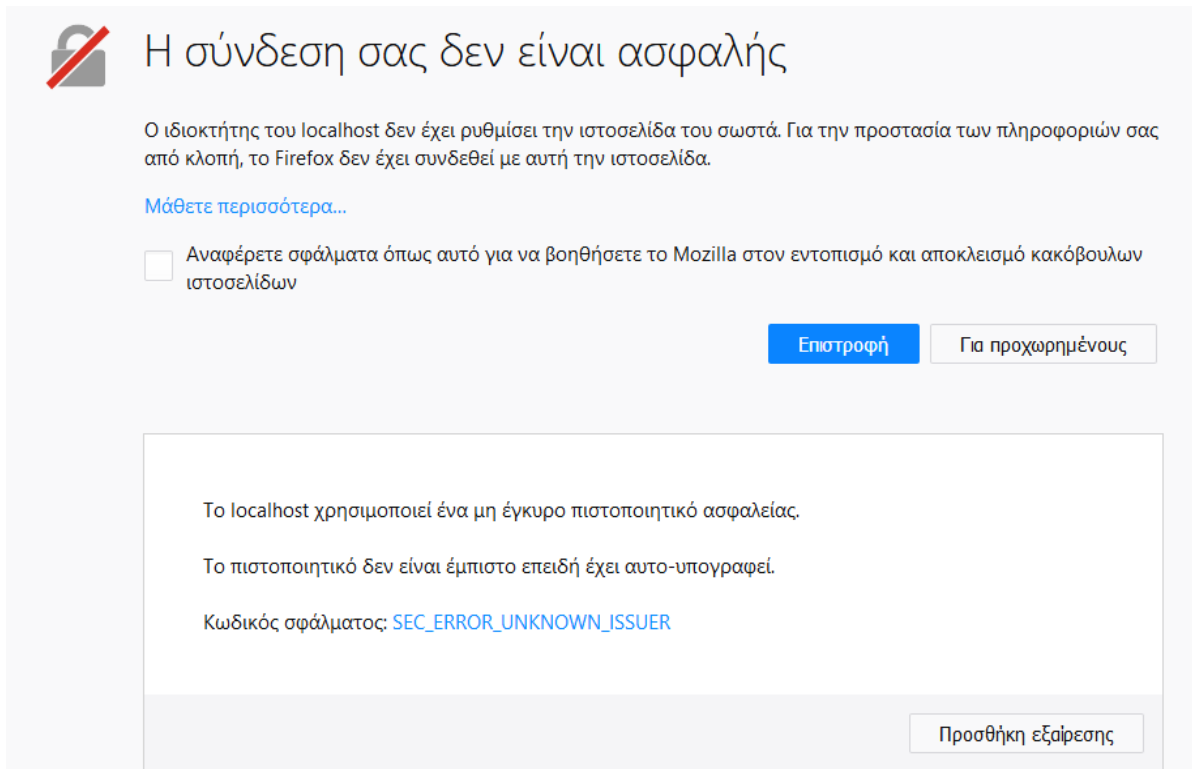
Η σύνδεση σας δεν είναι ασφαλής

Ο ιδιοκτήτης του localhost δεν έχει ρυθμίσει την ιστοσελίδα του σωστά. Για την προστασία των πληροφοριών σας από κλοπή, το Firefox δεν έχει συνδεθεί με αυτή την ιστοσελίδα.

Μάθετε περισσότερα...

Αναφέρετε σφάλματα όπως αυτό για να βοηθήσετε το Mozilla στον εντοπισμό και αποκλεισμό κακόβουλων ιστοσελίδων

Επιστροφή

Για προχωρημένους

Το localhost χρησιμοποιεί ένα μη έγκυρο πιστοποιητικό ασφαλείας.

Το πιστοποιητικό δεν είναι έμπιστο επειδή έχει αυτο-υπογραφεί.

Κωδικός σφάλματος: SEC_ERROR_UNKNOWN_ISSUER

Προσθήκη εξαίρεσης